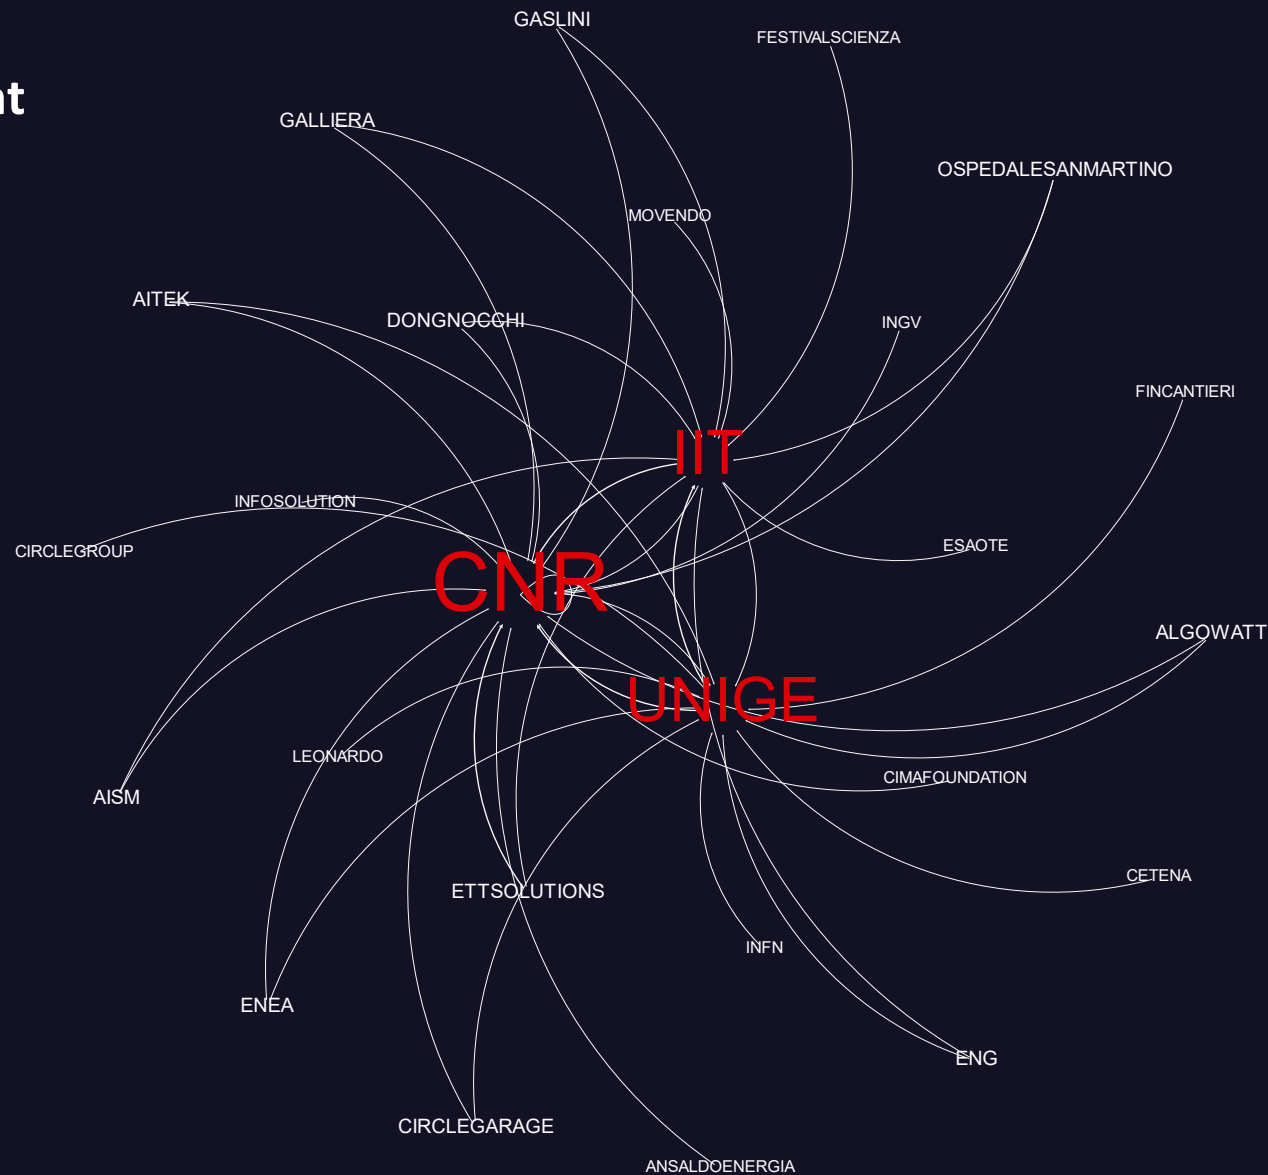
nt

GASLINI

FESTIVALSCIENZA

GALLIERA

OSPEDALESANMARTINO

MOVENDO

AITEK

DONGNOCCHI

INGV

FINCANTIERI

IIT

INFOSOLUTION

ESAOTE

CIRCLEGROUP

CNR

ALGOWATT

UNIGE

LEONARDO

CIMAFOUNDATION

AISM

CETENA

ETTSOLUTIONS

INFN

ENEA

ENG

CIRCLEGARAGE

ANSALDOENERGIA